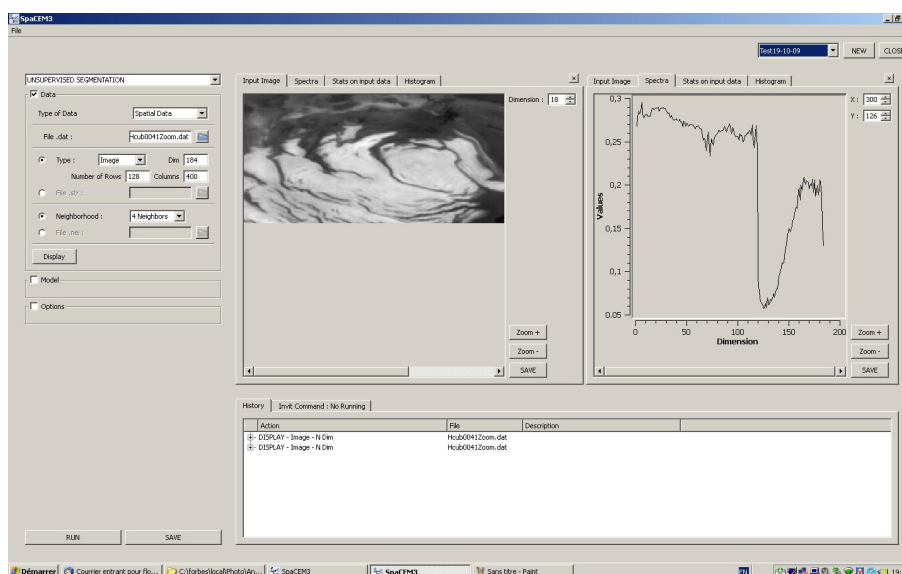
SpaCEM3
File

Test19-10-09
NEW
CLOSE

UNSUPERVISED SEGMENTATION
Data
Type of Data
Spatial Data
File .dat :
Hcub0041Zoom.dat
Type :
Image
Dim
184
Number of Rows
128
Columns
400
File .str :
Neighborhood :
4 Neighbors
File .nei :
Display
Model
Options

Input Image
Spectra
Stats on input data
Histogram
Dimension :
18
Zoom +
Zoom -
SAVE

Input Image
Spectra
Stats on input data
Histogram
X :
300
Y :
126
0,3
0,25
0,2
0,15
0,1
0.05
Values
0
50
100
150
200
Dimension
Zoom +
Zoom -
SAVE

History
Invit Command : No Running

| Action | File | Description |
|---|---|---|
| DISPLAY - Image - N Dim | Hcub0041Zoom.dat | |
| DISPLAY - Image - N Dim | Hcub0041Zoom.dat | |

RUN
SAVE

Démarrer
Courrier entrant pour flo...
C:\forbes\local\Photo\An...
SpaCEM3
SpaCEM3
Sans titre - Paint
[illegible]